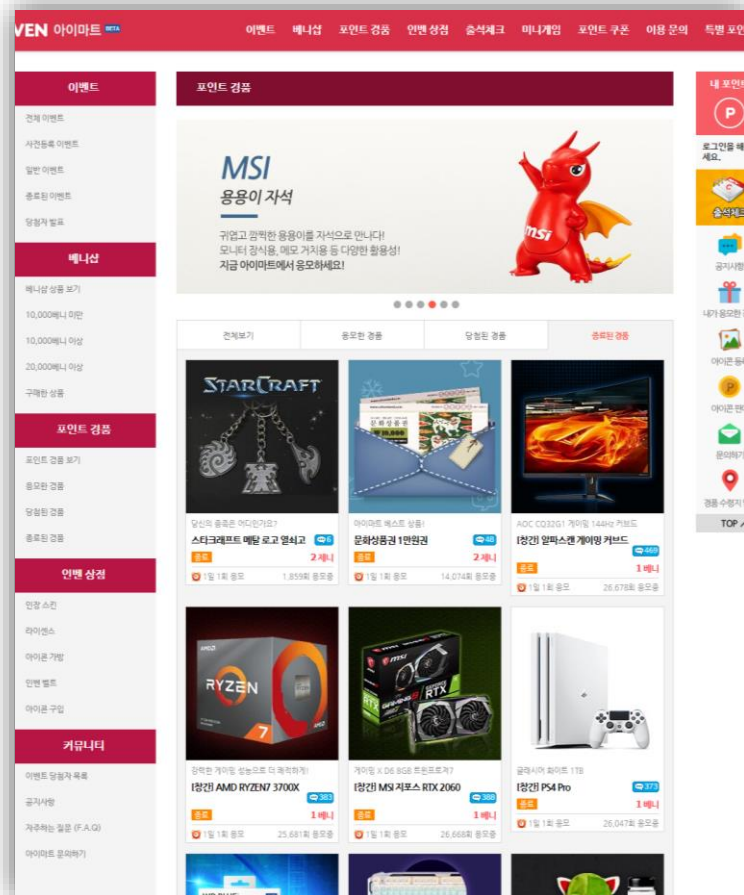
VEN 아이마트 BETA

이벤트 베니샵 포인트 경품 인벤 상점 출석체크 미니게임 포인트 쿠폰 이용 문의 특별 포인

이벤트
전체 이벤트
사전등록 이벤트
일반 이벤트
종료된 이벤트
당첨자 발표

베니샵
베니샵 상품 보기
10,000베니 미만
10,000베니 이상
20,000베니 이상
구매한 상품

포인트 경품
포인트 경품 보기
응모한 경품
당첨된 경품
종료된 경품

인벤 상점
인장 스킨
라이센스
아이콘 가방
인벤 벨트
아이콘 구입

커뮤니티
이벤트 당첨자 목록
공지사항
자주하는 질문 (F.A.Q)
아이마트 문의하기

포인트 경품

MSI
용용이 자석
귀엽고 깜찍한 용용이를 자석으로 만나다!
모니터 장식용, 메모 거치용 등 다양한 활용성!
지금 아이마트에서 응모하세요!

전체보기 | 응모한 경품 | 당첨된 경품 | 종료된 경품

STARCRAFT
당신의 종족은 어디인가요?
스타크래프트 메탈 로고 열쇠고
6
종료
2 베니
1일 1회 응모 1,859회 응모중

아이마트 베스트 상품!
문화상품권 1만원권
48
종료
2 베니
1일 1회 응모 14,074회 응모중

AOC CQ32G1 게이밍 144Hz 커브드
[창간] 알파스캔 게이밍 커브드
469
종료
1 베니
1일 1회 응모 26,678회 응모중

RYZEN
강력한 게이밍 성능으로 더 쾌적하게!
[창간] AMD RYZEN7 3700X
383
종료
1 베니
1일 1회 응모 25,681회 응모중

게이밍 X D6 8GB 트윈프로져7
[창간] MSI 지포스 RTX 2060
388
종료
1 베니
1일 1회 응모 26,668회 응모중

글래시어 화이트 1TB
[창간] PS4 Pro
373
종료
1 베니
1일 1회 응모 26,047회 응모중

내 포인트
P
로그인을 해
세요.
출석체크
공지사항
내가 응모한
아이콘 등
아이콘 판
문의하기
경품 수령지
TOP